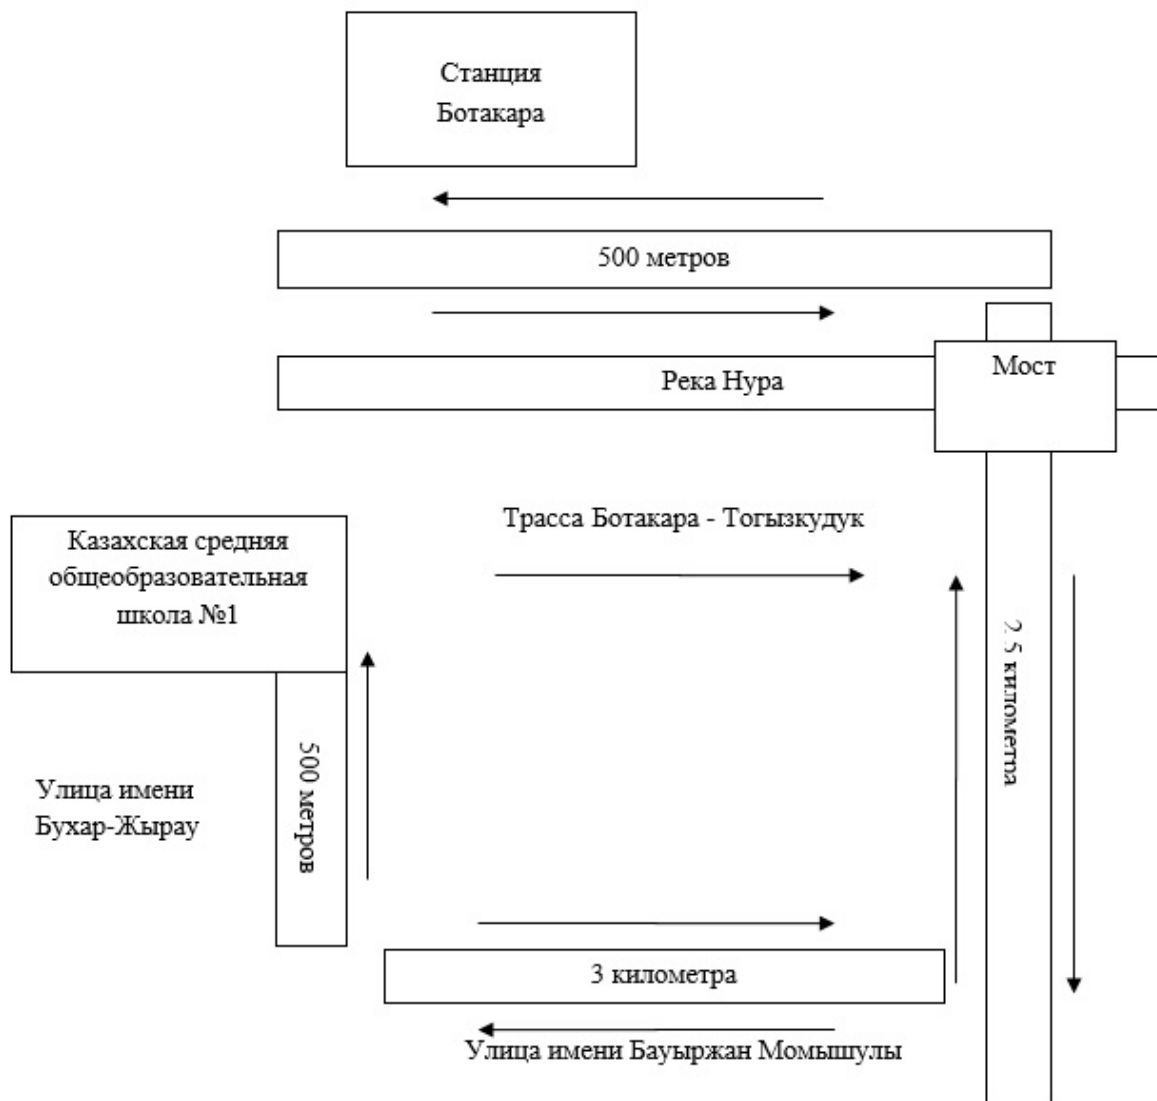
Станция Ботакара

500 метров

Река Нура

Мост

Трасса Ботакара - Тогызкудук

Казахская средняя общеобразовательная школа №1

2.5 километра

Улица имени Бухар-Жырау

500 метров

3 километра

Улица имени Бауыржан Момышулы